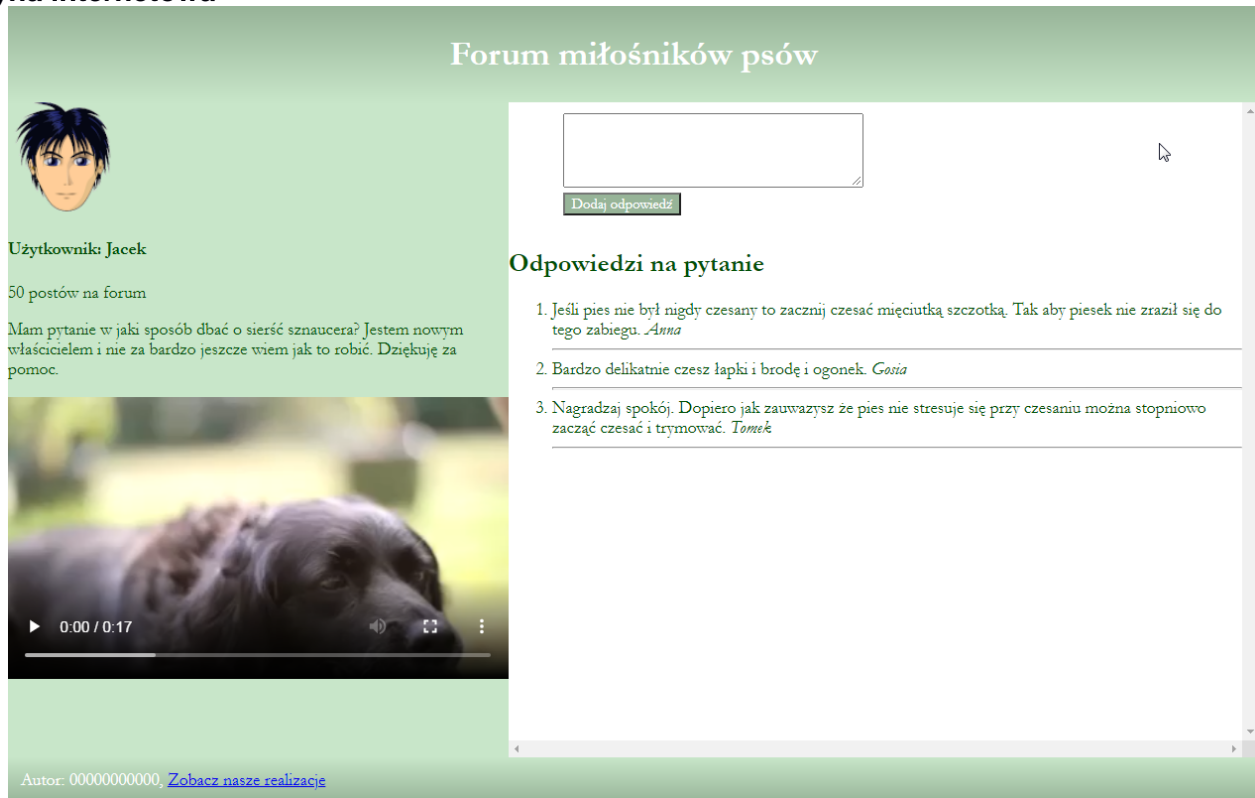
Forum miłośników psów

Użytkownik: Jacek

50 postów na forum

Mam pytanie w jaki sposób dbać o sierść sznaucera? Jestem nowym właścicielem i nie za bardzo jeszcze wiem jak to robić. Dziękuję za pomoc.

0:00 / 0:17

Dodaj odpowiedź

Odpowiedzi na pytanie

1. Jeśli pies nie był nigdy czesany to zacznij czesać mięciutką szczotką. Tak aby piesek nie zraził się do tego zabiegu. *Anna*

2. Bardzo delikatnie czesz łapki i brodę i ogonek. *Gosia*

3. Nagradzaj spokój. Dopiero jak zauważysz że pies nie stresuje się przy czesaniu można stopniowo zacząć czesać i trymować. *Tomek*

Autor: 00000000000, Zobacz nasze realizacje